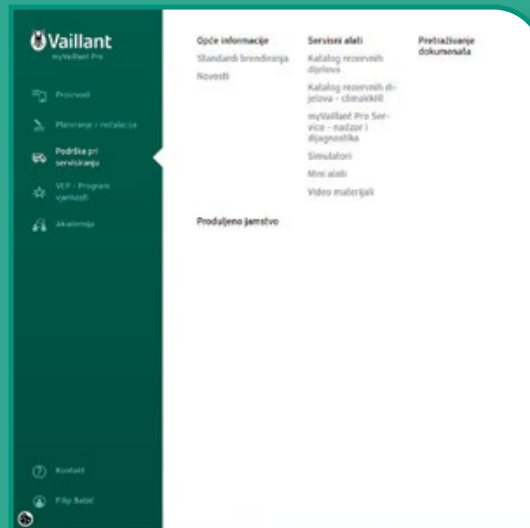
Vaillant
myVaillant Pro

Proizvodi
Planiranje i instalacija
Podrška pri servisiranju
VEP - Program vjernosti
Akademija

Kontakt
Filip Sešić

Opće informacije
Standardi brendiranja
Novosti

Servisni alati
Katalog rezervnih dijelova
Katalog rezervnih dijelova - climaVAIR
myVaillant Pro Service - nadzor i dijagnostika
Simulatori
Mini alati
Video materijali

Pretraživanje dokumenata

Produljeno jamstvo